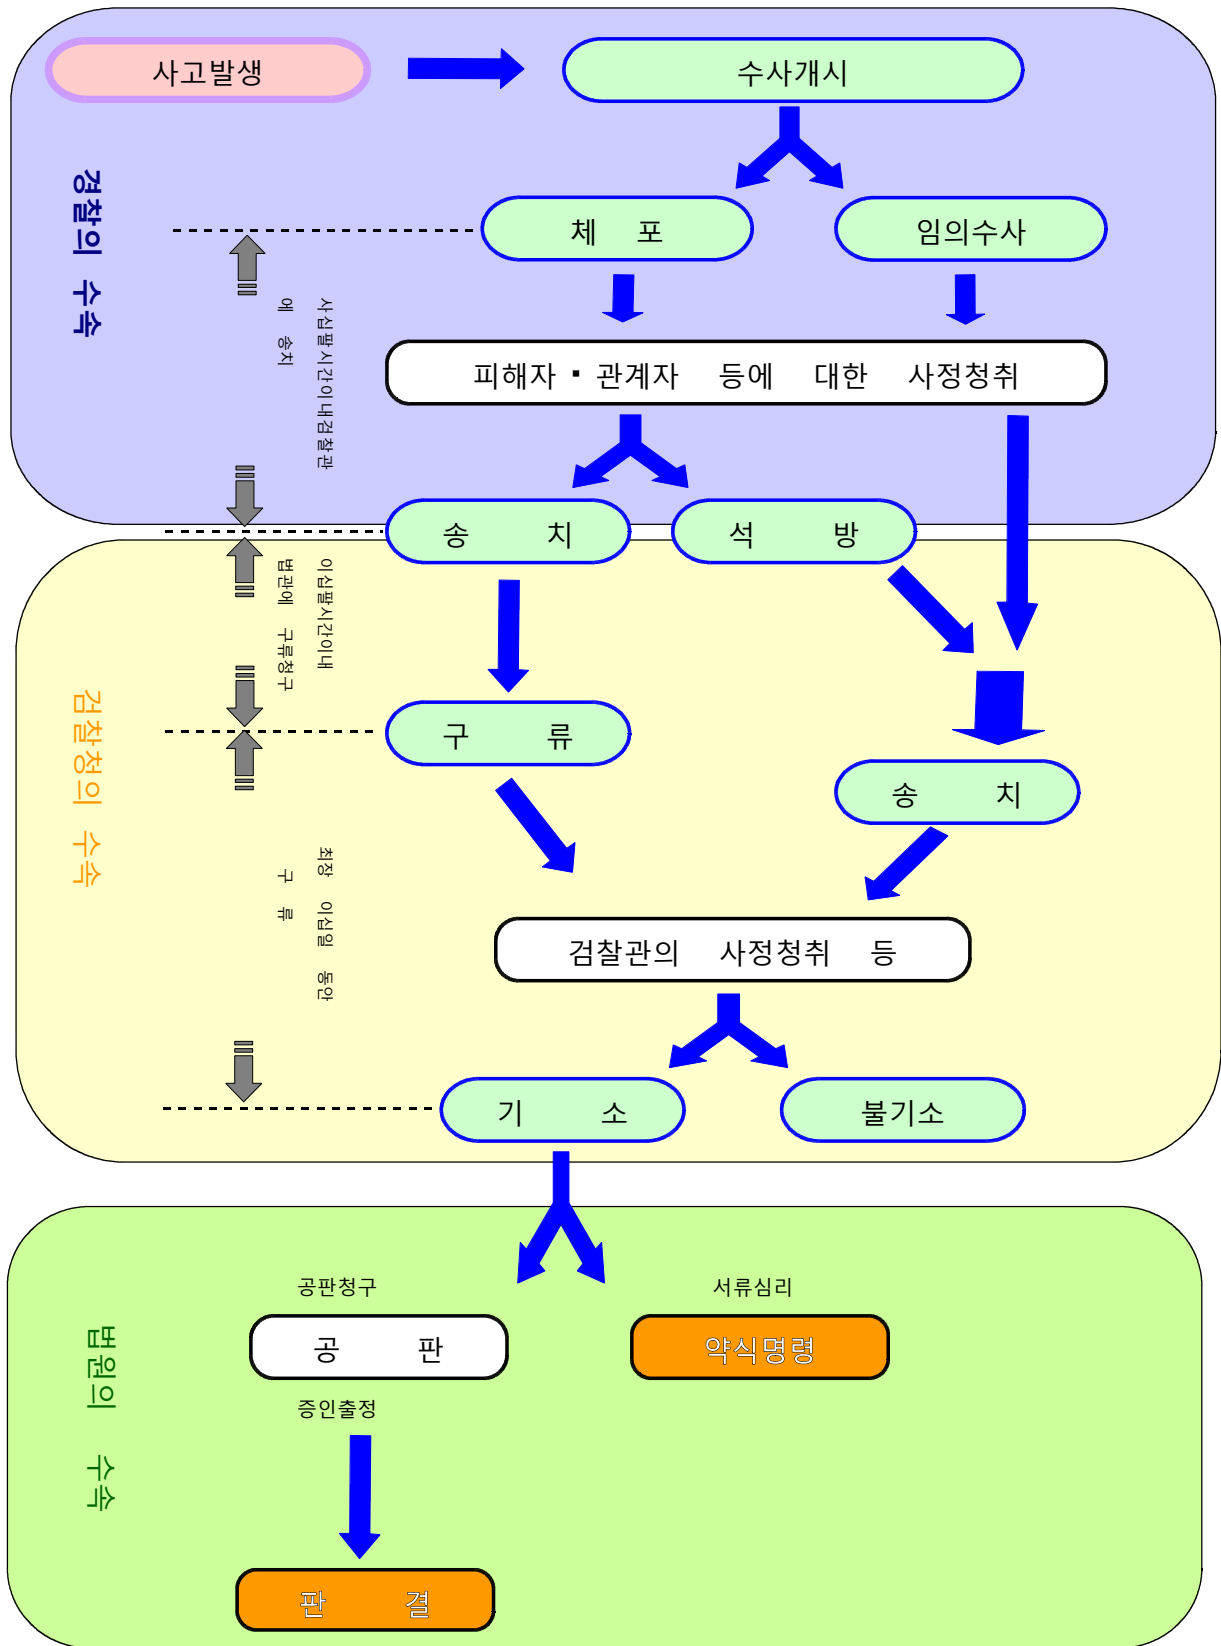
사고발생

수사개시

경찰의 수속

체 포

임의수사

사십팔시간이내검찰관에 송치

피해자 · 관계자 등에 대한 사정청취

송 치

석 방

이십팔시간이내 법관에 구류청구

검찰청의 수속

구 류

송 치

최장 이십일 동안 구 류

검찰관의 사정청취 등

기 소

불기소

공판청구

서류심리

법원의 수속

공 판

약식명령

증인출정

판 결